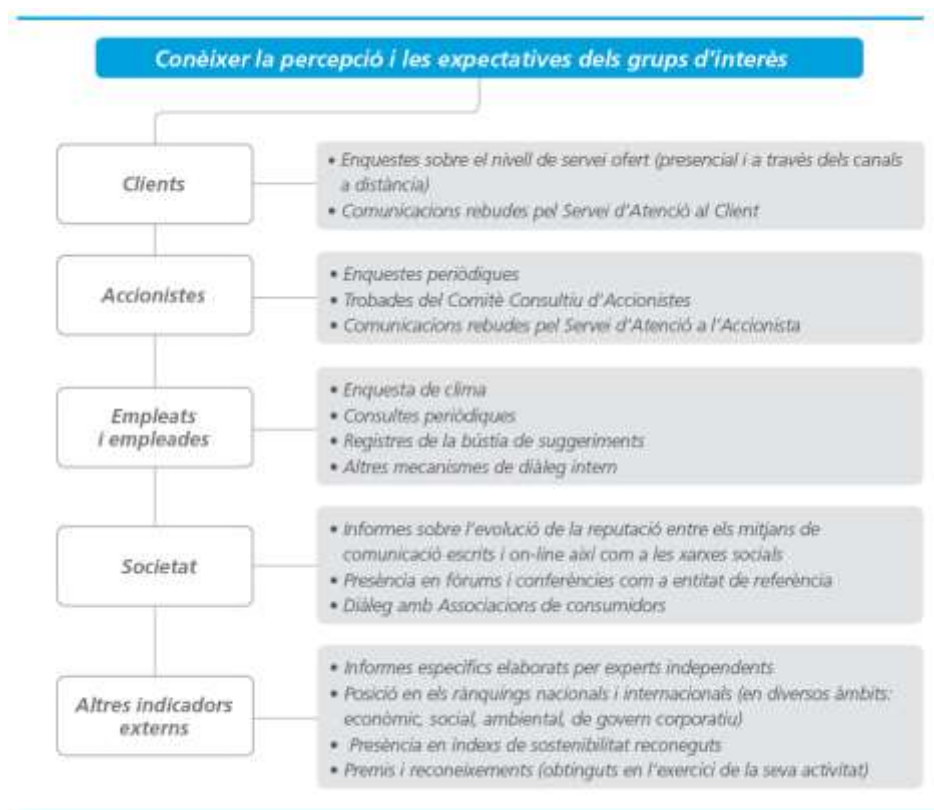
Conèixer la percepció i les expectatives dels grups d'interès

Clients

• Enquestes sobre el nivell de servei ofert (presencial i a través dels canals a distància)
• Comunicacions rebudes pel Servei d'Atenció al Client

Accionistes

• Enquestes periòdiques
• Trobades del Comitè Consultiu d'Accionistes
• Comunicacions rebudes pel Servei d'Atenció a l'Accionista

Empleats i empleades

• Enquesta de clima
• Consultes periòdiques
• Registres de la bústia de suggeriments
• Altres mecanismes de diàleg intern

Societat

• Informes sobre l'evolució de la reputació entre els mitjans de comunicació escrits i on-line així com a les xarxes socials
• Presència en fòrums i conferències com a entitat de referència
• Diàleg amb Associacions de consumidors

Altres indicadors externs

• Informes específics elaborats per experts independents
• Posició en els rànquings nacionals i internacionals (en diversos àmbits: econòmic, social, ambiental, de govern corporatiu)
• Presència en índexs de sostenibilitat reconeguts
• Premis i reconeixements (obtinguts en l'exercici de la seva activitat)